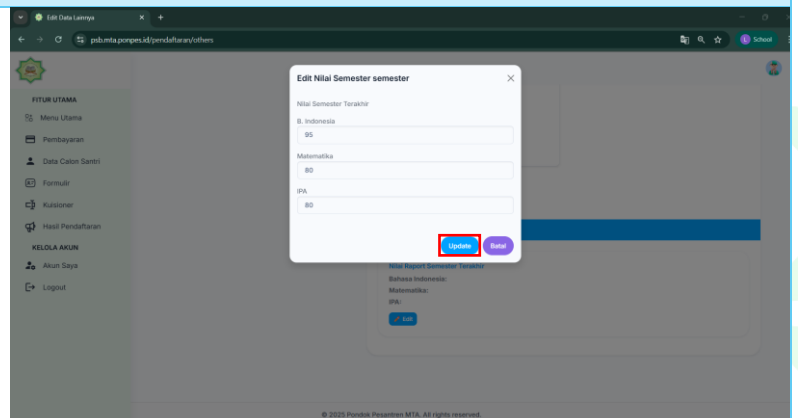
Edit Data Lainnya
psb.mta.ponpes.id/pendaftaran/others
School

FITUR UTAMA
Menu Utama
Pembayaran
Data Calon Santri
Formulir
Kuisioner
Hasil Pendaftaran
KELOLA AKUN
Akun Saya
Logout

Edit Nilai Semester semester
Nilai Semester Terakhir
B. Indonesia
95
Matematika
80
IPA
80
Update
Batal

Nilai Raport Semester Terakhir
Bahasa Indonesia:
Matematika:
IPA:
Edit

© 2025 Pondok Pesantren MTA. All rights reserved.